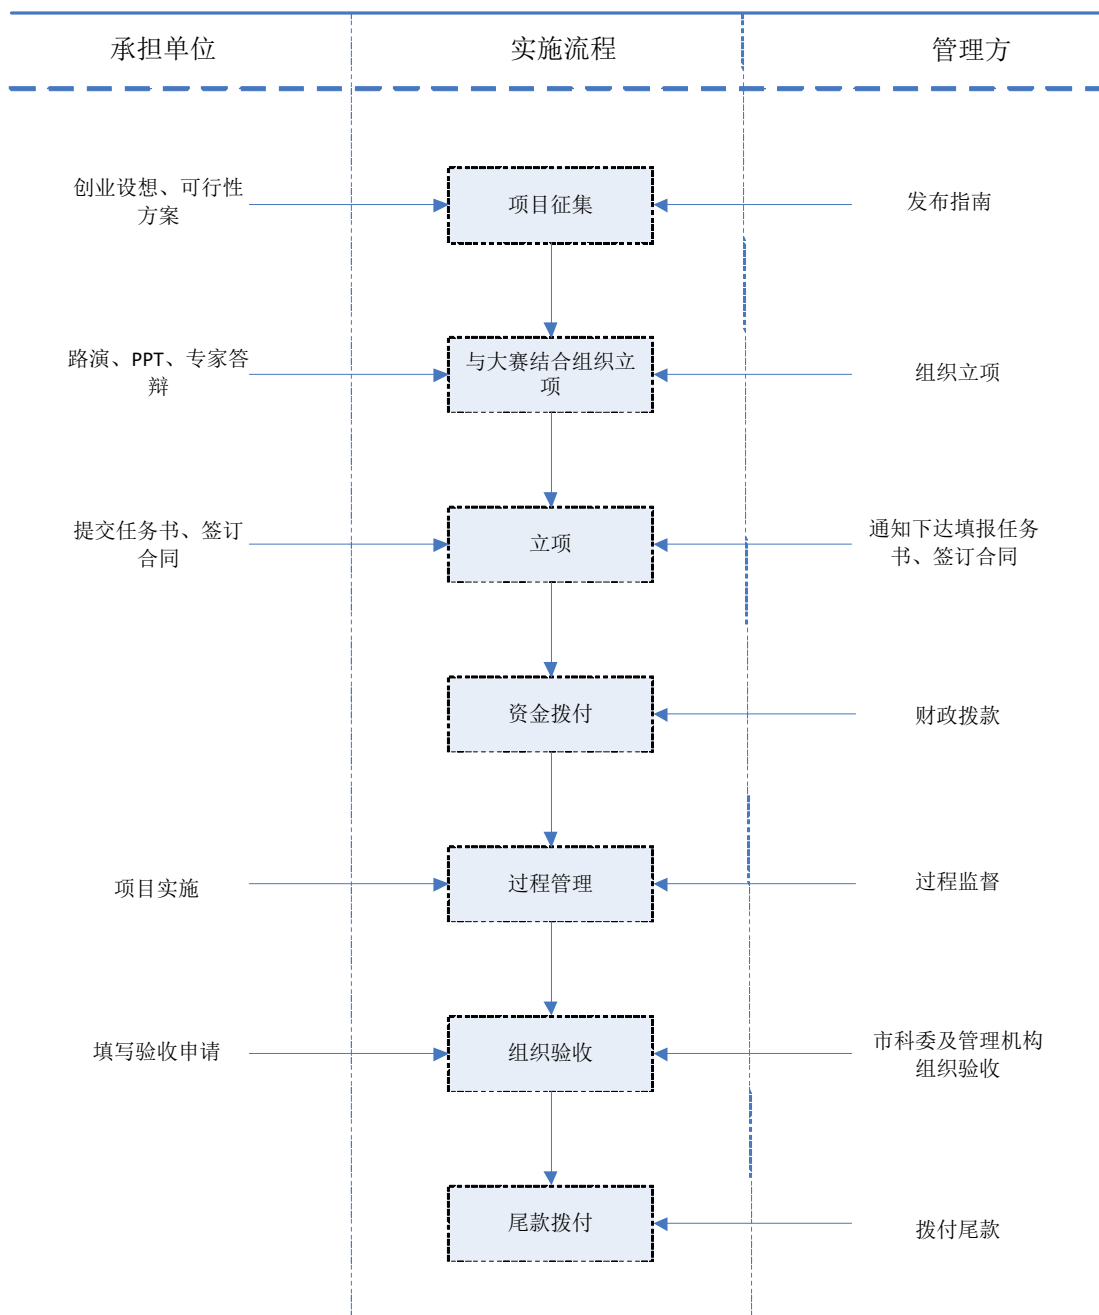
承担单位

实施流程

管理方

创业设想、可行性方案

项目征集

发布指南

路演、PPT、专家答辩

与大赛结合组织立项

组织立项

提交任务书、签订合同

立项

通知下达填报任务书、签订合同

资金拨付

财政拨款

项目实施

过程管理

过程监督

填写验收申请

组织验收

市科委及管理机构组织验收

尾款拨付

拨付尾款